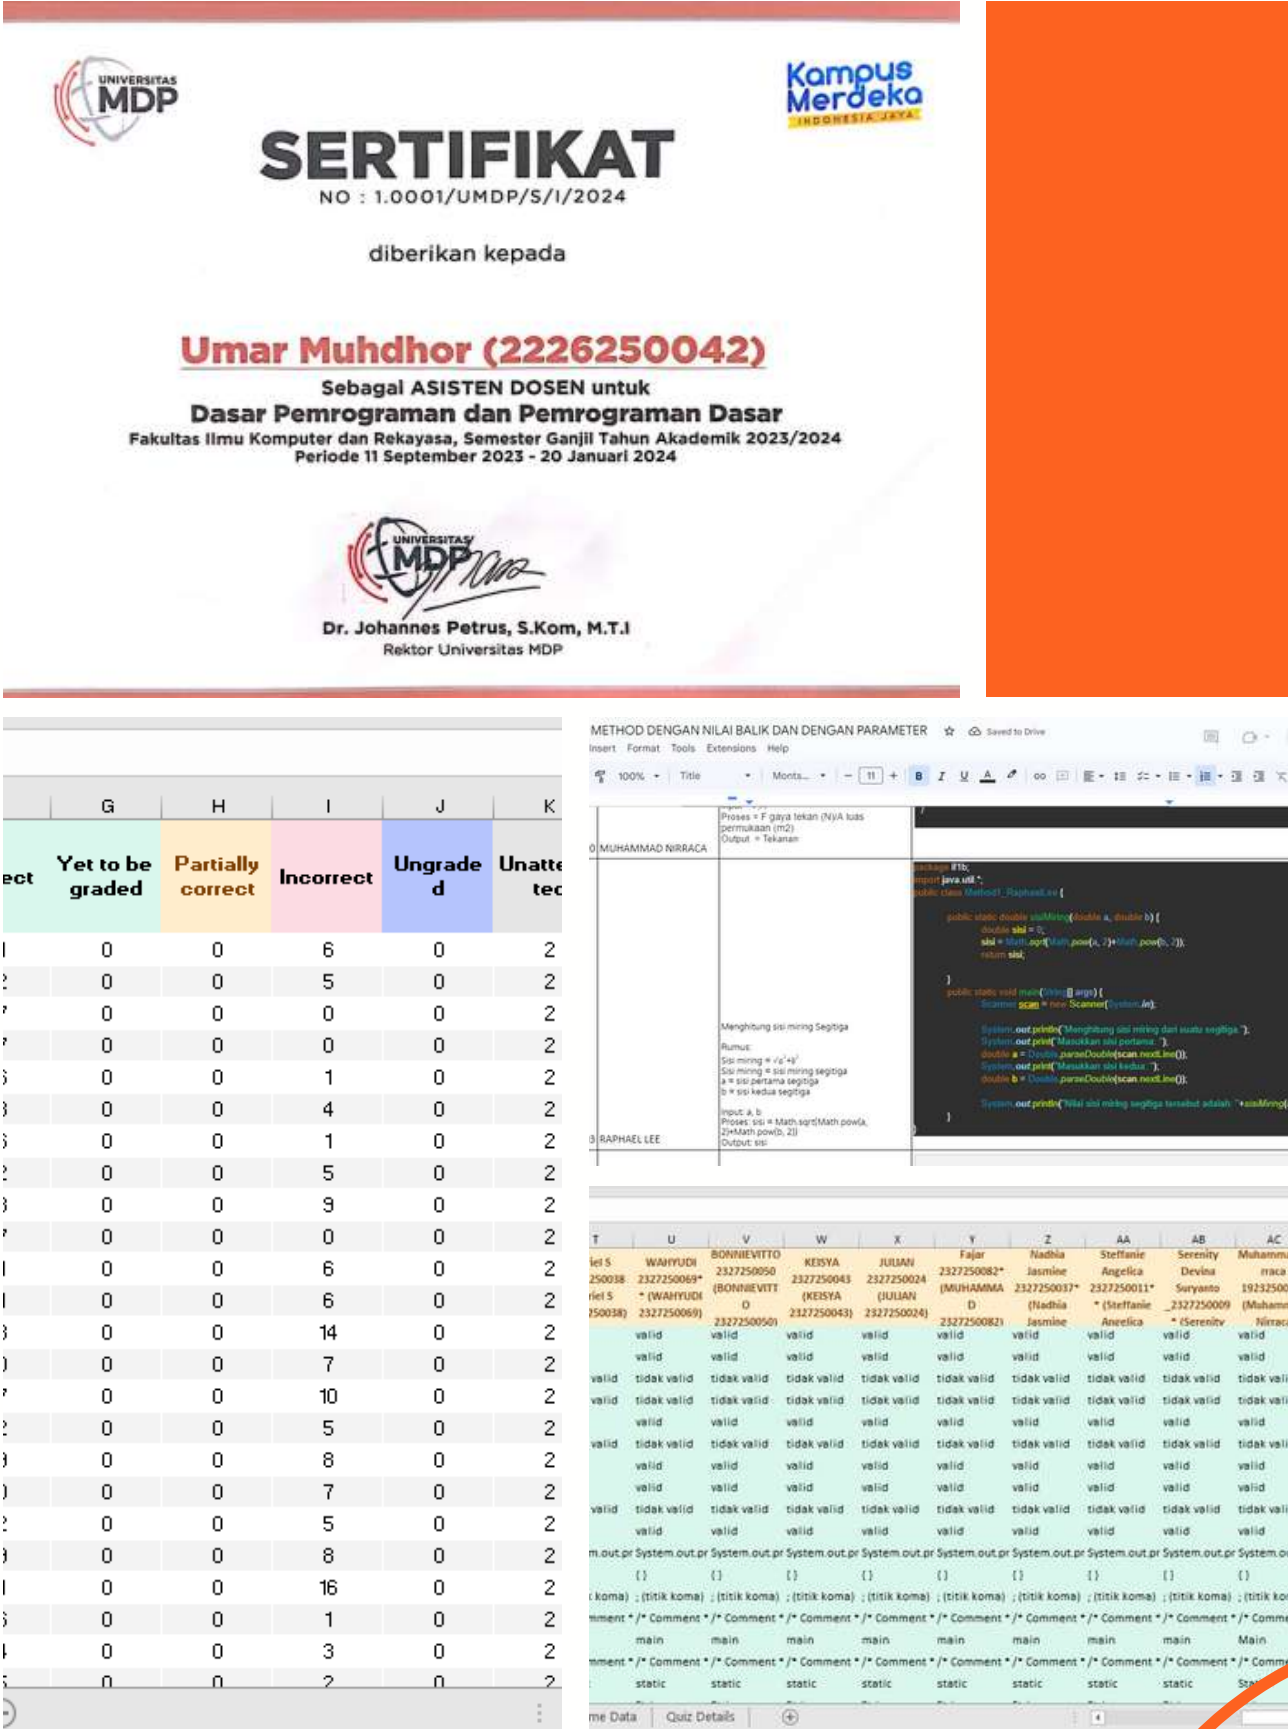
UNIVERSITAS MDP

Kampus Merdeka INDONESIA JAYA

SERTIFIKAT

NO : 1.0001/UMDP/S/I/2024

diberikan kepada

Umar Muhdhor (2226250042)

Sebagai ASISTEN DOSEN untuk

Dasar Pemrograman dan Pemrograman Dasar

Fakultas Ilmu Komputer dan Rekayasa, Semester Ganjil Tahun Akademik 2023/2024

Periode 11 September 2023 - 20 Januari 2024

UNIVERSITAS MDP

Dr. Johannes Petrus, S.Kom, M.T.I

Rektor Universitas MDP

| G | H | I | J | K |
|---|---|---|---|---|
| Yet to be graded | Partially correct | Incorrect | Ungraded | Unattempted |
| 0 | 0 | 6 | 0 | 2 |
| 0 | 0 | 5 | 0 | 2 |
| 0 | 0 | 0 | 0 | 2 |
| 0 | 0 | 0 | 0 | 2 |
| 0 | 0 | 1 | 0 | 2 |
| 0 | 0 | 4 | 0 | 2 |
| 0 | 0 | 1 | 0 | 2 |
| 0 | 0 | 5 | 0 | 2 |
| 0 | 0 | 9 | 0 | 2 |
| 0 | 0 | 0 | 0 | 2 |
| 0 | 0 | 6 | 0 | 2 |
| 0 | 0 | 6 | 0 | 2 |
| 0 | 0 | 14 | 0 | 2 |
| 0 | 0 | 7 | 0 | 2 |
| 0 | 0 | 10 | 0 | 2 |
| 0 | 0 | 5 | 0 | 2 |
| 0 | 0 | 8 | 0 | 2 |
| 0 | 0 | 7 | 0 | 2 |
| 0 | 0 | 5 | 0 | 2 |
| 0 | 0 | 8 | 0 | 2 |
| 0 | 0 | 16 | 0 | 2 |
| 0 | 0 | 1 | 0 | 2 |
| 0 | 0 | 3 | 0 | 2 |

METHOD DENGAN NILAI BALIK DAN DENGAN PARAMETER

Saved to Drive

Insert Format Tools Extensions Help

100% Title Monts... 11

Proses = F gaya tekan (N)/A luas permukaan (m2)
Output = Tekanan

MUHAMMAD NIRRACA

Menghitung sisi miring Segitiga
Rumus:
Input: a, b
Proses: sisi = Math.sqrt(Math.pow(a, 2)+Math.pow(b, 2))
Output: sisi

RAPHAEL LEE

package if1b;
import java.util.*;
public class Method1_RaphaelLee {
public static double sisiMiring(double a, double b) {
double sisi = 0;
sisi = Math.sqrt(Math.pow(a, 2)+Math.pow(b, 2));
return sisi;
}
public static void main(String[] args) {
Scanner scan = new Scanner(System.in);
System.out.println("Menghitung sisi miring dari suatu segitiga.");
System.out.print("Masukkan sisi pertama: ");
double a = Double.parseDouble(scan.nextLine());
System.out.print("Masukkan sisi kedua: ");
double b = Double.parseDouble(scan.nextLine());
System.out.println("Nilai sisi miring segitiga tersebut adalah: "+sisiMiring(
}

| T | U | V | W | X | Y | Z | AA | AB | AC |
|---|---|---|---|---|---|---|---|---|---|
| WAHYUDI 2327250069 | BONNIEVITTO 2327250050 | KEISYA 2327250043 | JULIAN 2327250024 | Fajar 2327250082 | Nadhia Jasmine 2327250037 | Steffanie Angelica 2327250011 | Serenity Devina Suryanto 2327250009 | Muhammad Nirraca 19232500 |
| valid | valid | valid | valid | valid | valid | valid | valid | valid |
| tidak valid | tidak valid | tidak valid | tidak valid | tidak valid | tidak valid | tidak valid | tidak valid | tidak valid |
| System.out.pr | System.out.pr | System.out.pr | System.out.pr | System.out.pr | System.out.pr | System.out.pr | System.out.pr | System.out |
| (titik koma) | (titik koma) | (titik koma) | (titik koma) | (titik koma) | (titik koma) | (titik koma) | (titik koma) | (titik koma) |
| /* Comment * | /* Comment * | /* Comment * | /* Comment * | /* Comment * | /* Comment * | /* Comment * | /* Comment * | /* Comment |
| main | main | main | main | main | main | main | main | Main |
| static | static | static | static | static | static | static | static | static |

me Data | Quiz Details